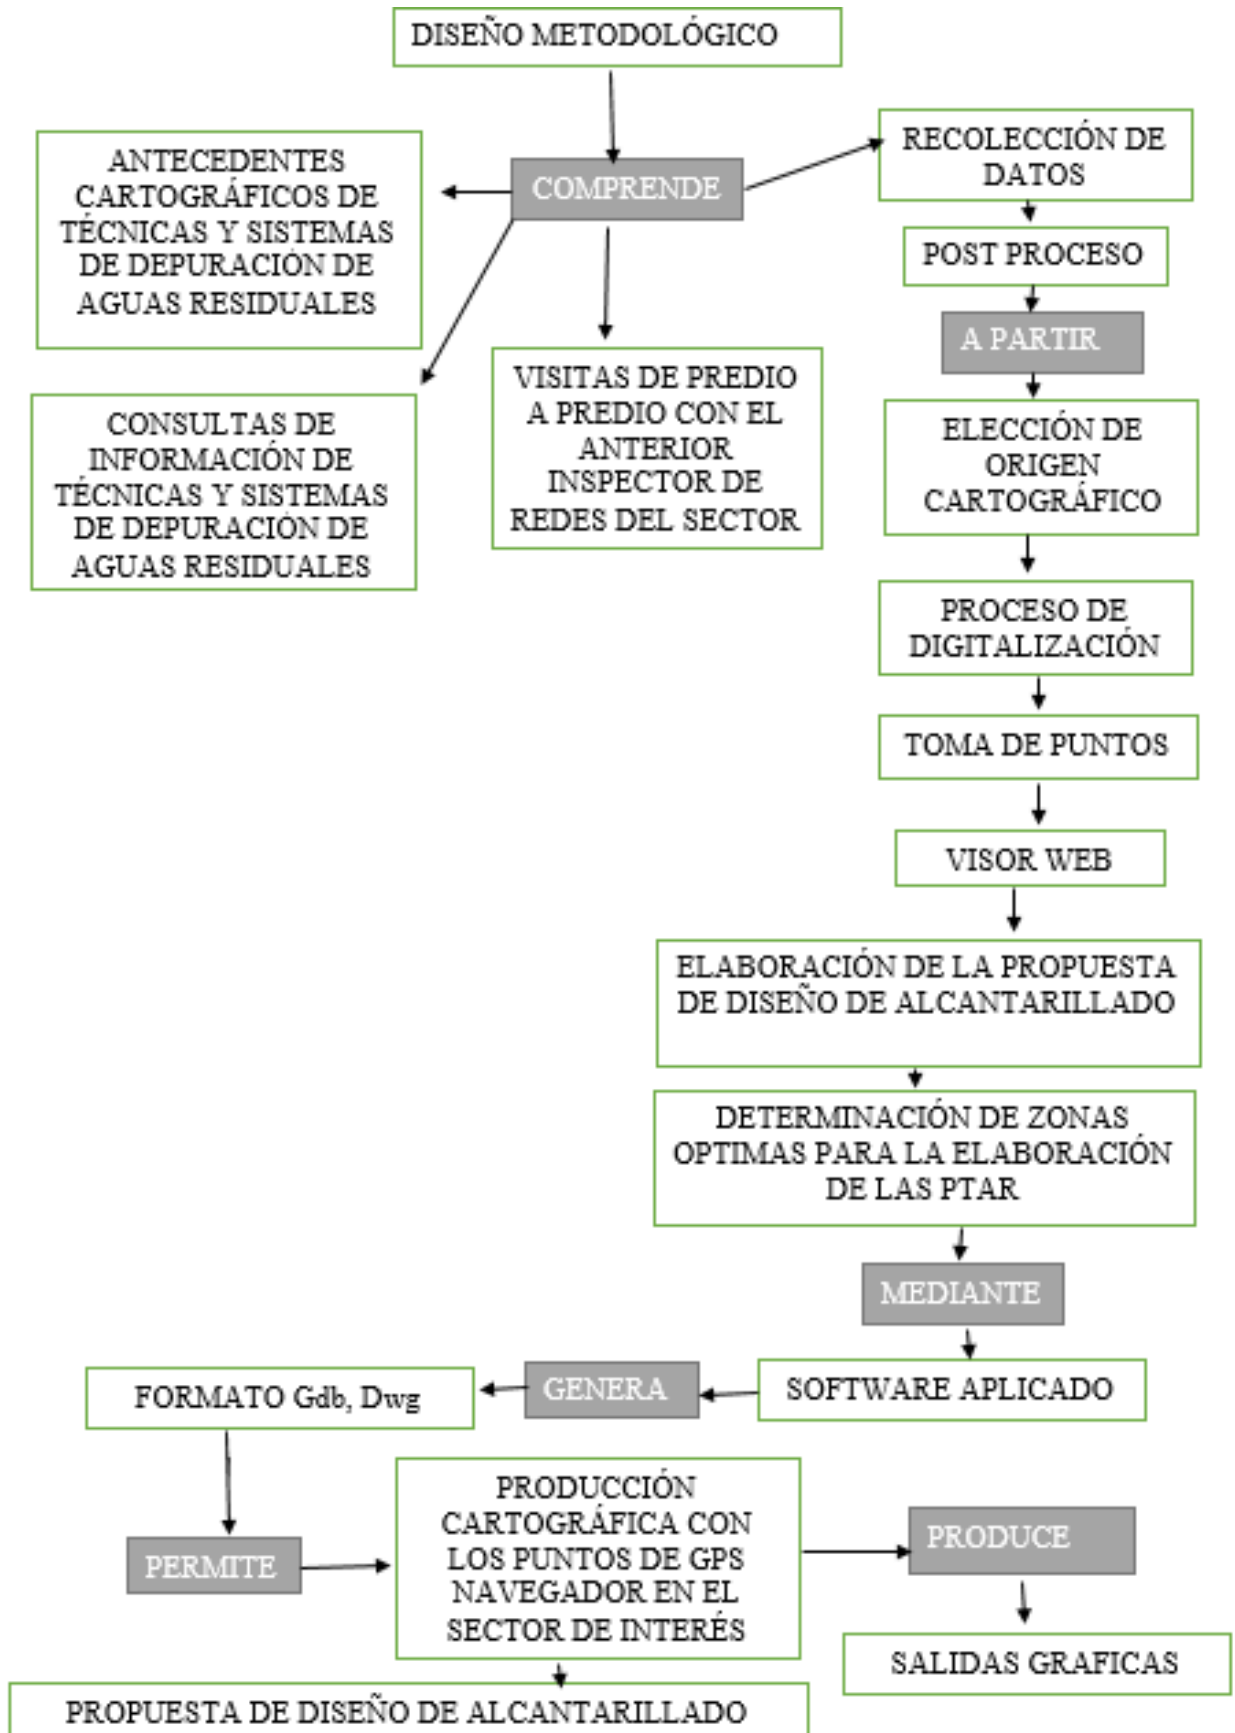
DISEÑO METODOLÓGICO

COMPRENDE

ANTECEDENTES CARTOGRÁFICOS DE TÉCNICAS Y SISTEMAS DE DEPURACIÓN DE AGUAS RESIDUALES

CONSULTAS DE INFORMACIÓN DE TÉCNICAS Y SISTEMAS DE DEPURACIÓN DE AGUAS RESIDUALES

VISITAS DE PREDIO A PREDIO CON EL ANTERIOR INSPECTOR DE REDES DEL SECTOR

RECOLECCIÓN DE DATOS

POST PROCESO

A PARTIR

ELECCIÓN DE ORIGEN CARTOGRÁFICO

PROCESO DE DIGITALIZACIÓN

TOMA DE PUNTOS

VISOR WEB

ELABORACIÓN DE LA PROPUESTA DE DISEÑO DE ALCANTARILLADO

DETERMINACIÓN DE ZONAS OPTIMAS PARA LA ELABORACIÓN DE LAS PTAR

MEDIANTE

SOFTWARE APLICADO

GENERA

FORMATO Gdb, Dwg

PERMITE

PRODUCCIÓN CARTOGRÁFICA CON LOS PUNTOS DE GPS NAVEGADOR EN EL SECTOR DE INTERÉS

PRODUCE

SALIDAS GRAFICAS

PROPUESTA DE DISEÑO DE ALCANTARILLADO